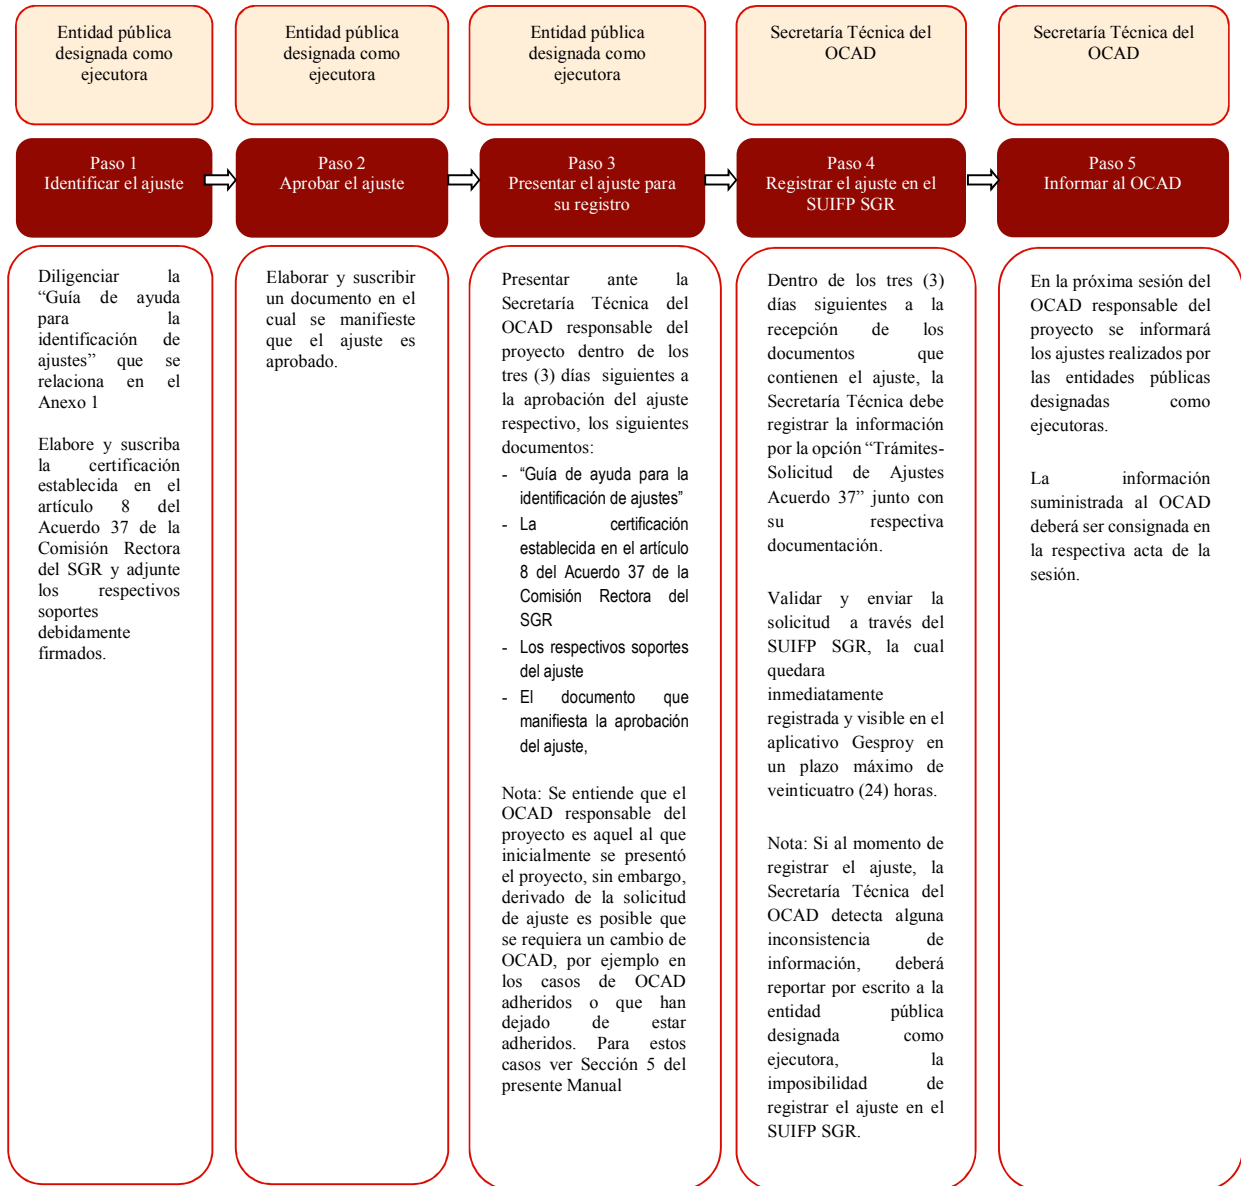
Entidad pública designada como ejecutora

Paso 1
Identificar el ajuste

Diligenciar la "Guía de ayuda para la identificación de ajustes" que se relaciona en el Anexo 1

Elabore y suscriba la certificación establecida en el artículo 8 del Acuerdo 37 de la Comisión Rectora del SGR y adjunte los respectivos soportes debidamente firmados.

Entidad pública designada como ejecutora

Paso 2
Aprobar el ajuste

Elaborar y suscribir un documento en el cual se manifieste que el ajuste es aprobado.

Entidad pública designada como ejecutora

Paso 3
Presentar el ajuste para su registro

Presentar ante la Secretaría Técnica del OCAD responsable del proyecto dentro de los tres (3) días siguientes a la aprobación del ajuste respectivo, los siguientes documentos:

- "Guía de ayuda para la identificación de ajustes"
- La certificación establecida en el artículo 8 del Acuerdo 37 de la Comisión Rectora del SGR
- Los respectivos soportes del ajuste
- El documento que manifiesta la aprobación del ajuste,

Nota: Se entiende que el OCAD responsable del proyecto es aquel al que inicialmente se presentó el proyecto, sin embargo, derivado de la solicitud de ajuste es posible que se requiera un cambio de OCAD, por ejemplo en los casos de OCAD adheridos o que han dejado de estar adheridos. Para estos casos ver Sección 5 del presente Manual

Secretaría Técnica del OCAD

Paso 4
Registrar el ajuste en el SUIFP SGR

Dentro de los tres (3) días siguientes a la recepción de los documentos que contienen el ajuste, la Secretaría Técnica debe registrar la información por la opción "Trámites-Solicitud de Ajustes Acuerdo 37" junto con su respectiva documentación.

Validar y enviar la solicitud a través del SUIFP SGR, la cual quedara inmediatamente registrada y visible en el aplicativo Gesproy en un plazo máximo de veinticuatro (24) horas.

Nota: Si al momento de registrar el ajuste, la Secretaría Técnica del OCAD detecta alguna inconsistencia de información, deberá reportar por escrito a la entidad pública designada como ejecutora, la imposibilidad de registrar el ajuste en el SUIFP SGR.

Secretaría Técnica del OCAD

Paso 5
Informar al OCAD

En la próxima sesión del OCAD responsable del proyecto se informará los ajustes realizados por las entidades públicas designadas como ejecutoras.

La información suministrada al OCAD deberá ser consignada en la respectiva acta de la sesión.